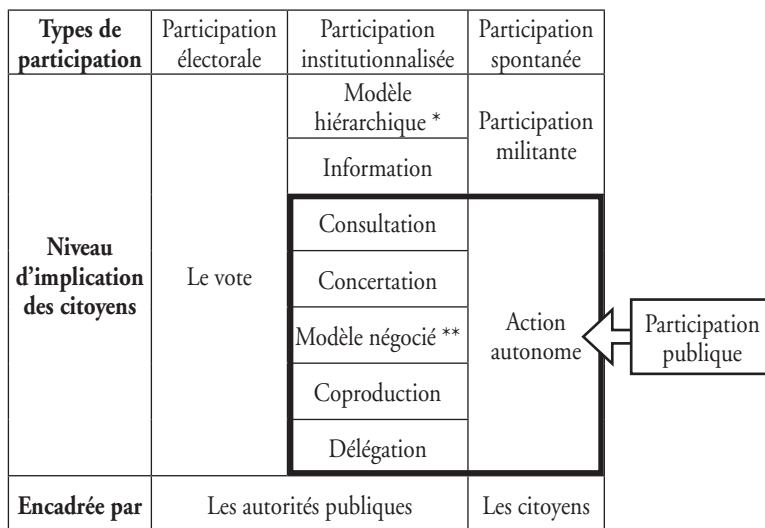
| **Types de participation** | Participation électorale | Participation institutionnalisée | Participation spontanée |
|---|---|---|---|
| **Niveau d'implication des citoyens** | Le vote | Modèle hiérarchique * | Participation militante |
| | | Information | |
| | | Consultation | Action autonome |
| | | Concertation | |
| | | Modèle négocié ** | |
| | | Coproduction | |
| | | Délégation | |
| **Encadrée par** | Les autorités publiques | | Les citoyens |

Participation publique